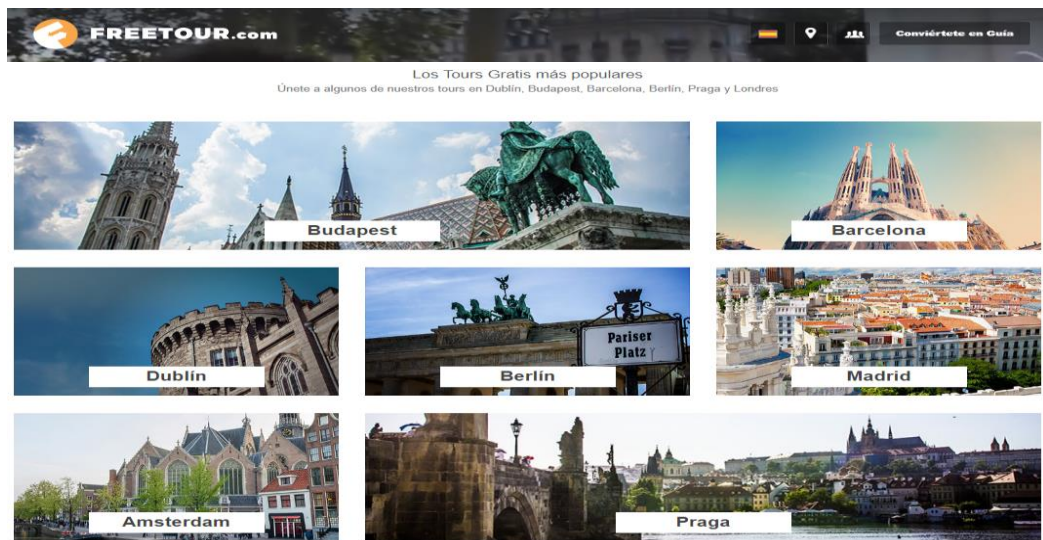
FREETOUR.com

Conviértete en Guía

Los Tours Gratis más populares
Únete a algunos de nuestros tours en Dublín, Budapest, Barcelona, Berlín, Praga y Londres

Budapest

Barcelona

Dublín

Pariser Platz

Berlín

Madrid

Amsterdam

Praga